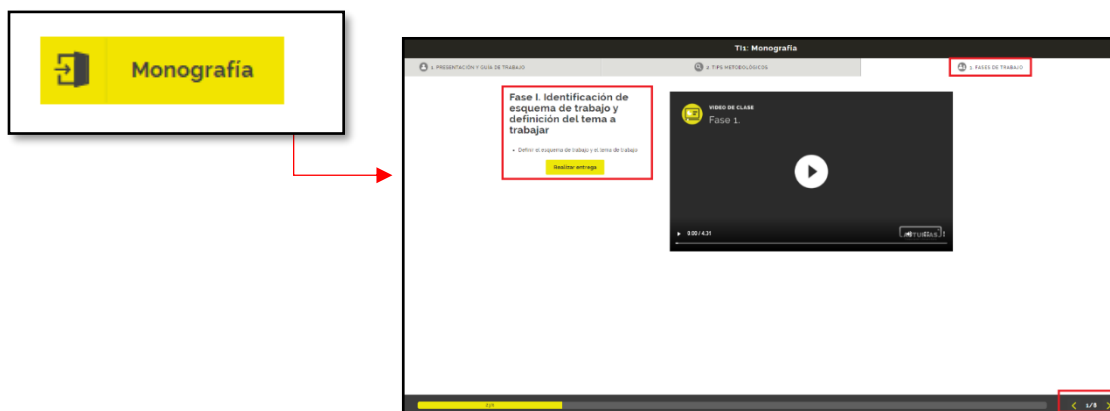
Monografía

T1: Monografía

1. PRESENTACIÓN Y GUÍA DE TRABAJO

2. TIPS METODOLÓGICOS

3. FASES DE TRABAJO

Fase I. Identificación de esquema de trabajo y definición del tema a trabajar

• Definir el esquema de trabajo y el tema de trabajo

Realizar entrega

VIDEO DE CLASE

Fase 1.

0:00 / 4:31

1/8